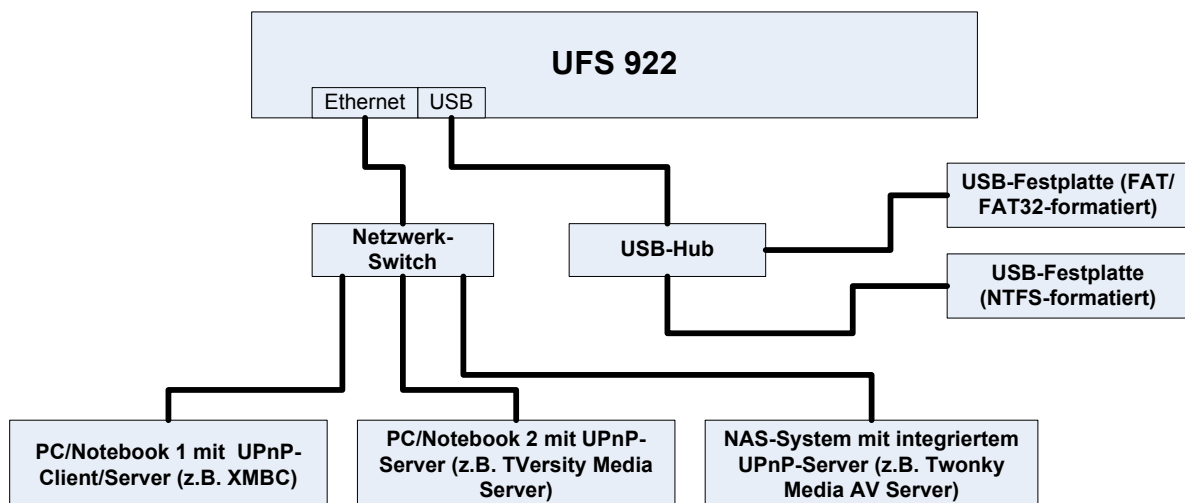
UFS 922

Ethernet

USB

Netzwerk-Switch

USB-Hub

USB-Festplatte (FAT/ FAT32-formatiert)

USB-Festplatte (NTFS-formatiert)

PC/Notebook 1 mit UPnP-Client/Server (z.B. XMBC)

PC/Notebook 2 mit UPnP-Server (z.B. TVersity Media Server)

NAS-System mit integriertem UPnP-Server (z.B. Twonky Media AV Server)